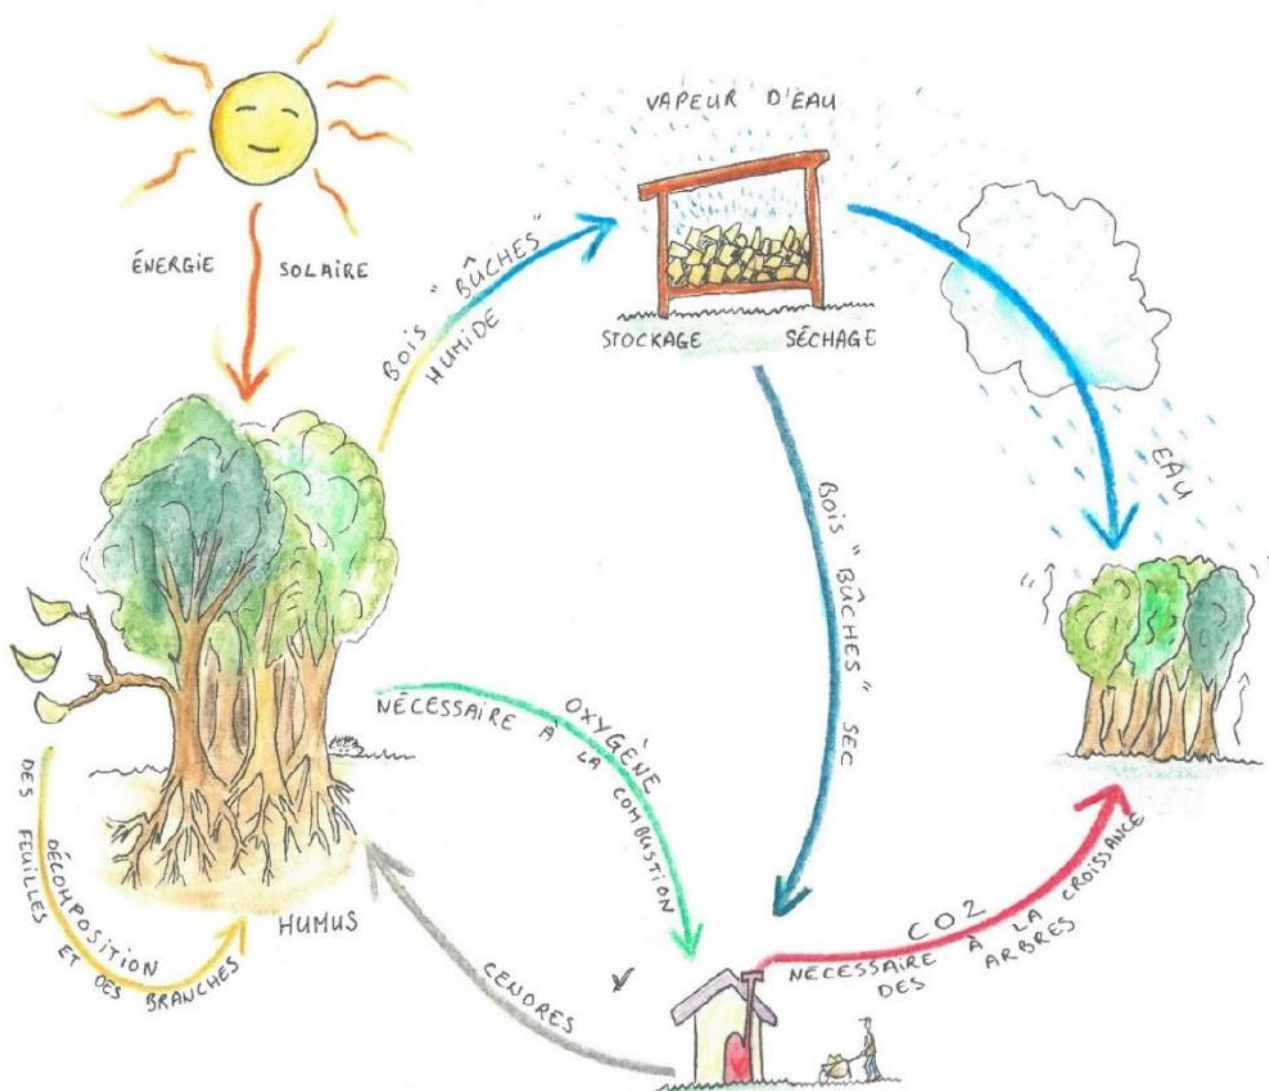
ÉNERGIE SOLAIRE

VAPEUR D'EAU

BOIS "BÛCHES" HUMIDE

STOCKAGE SÉCHAGE

EAU

BOIS "BÛCHES" SEC

OXYGÈNE NÉCESSAIRE À LA COMBUSTION

DÉCOMPOSITION DES FEUILLES ET DES BRANCHES

HUMUS

CENDRES

CO2 NÉCESSAIRE À LA CROISSANCE DES ARBRES